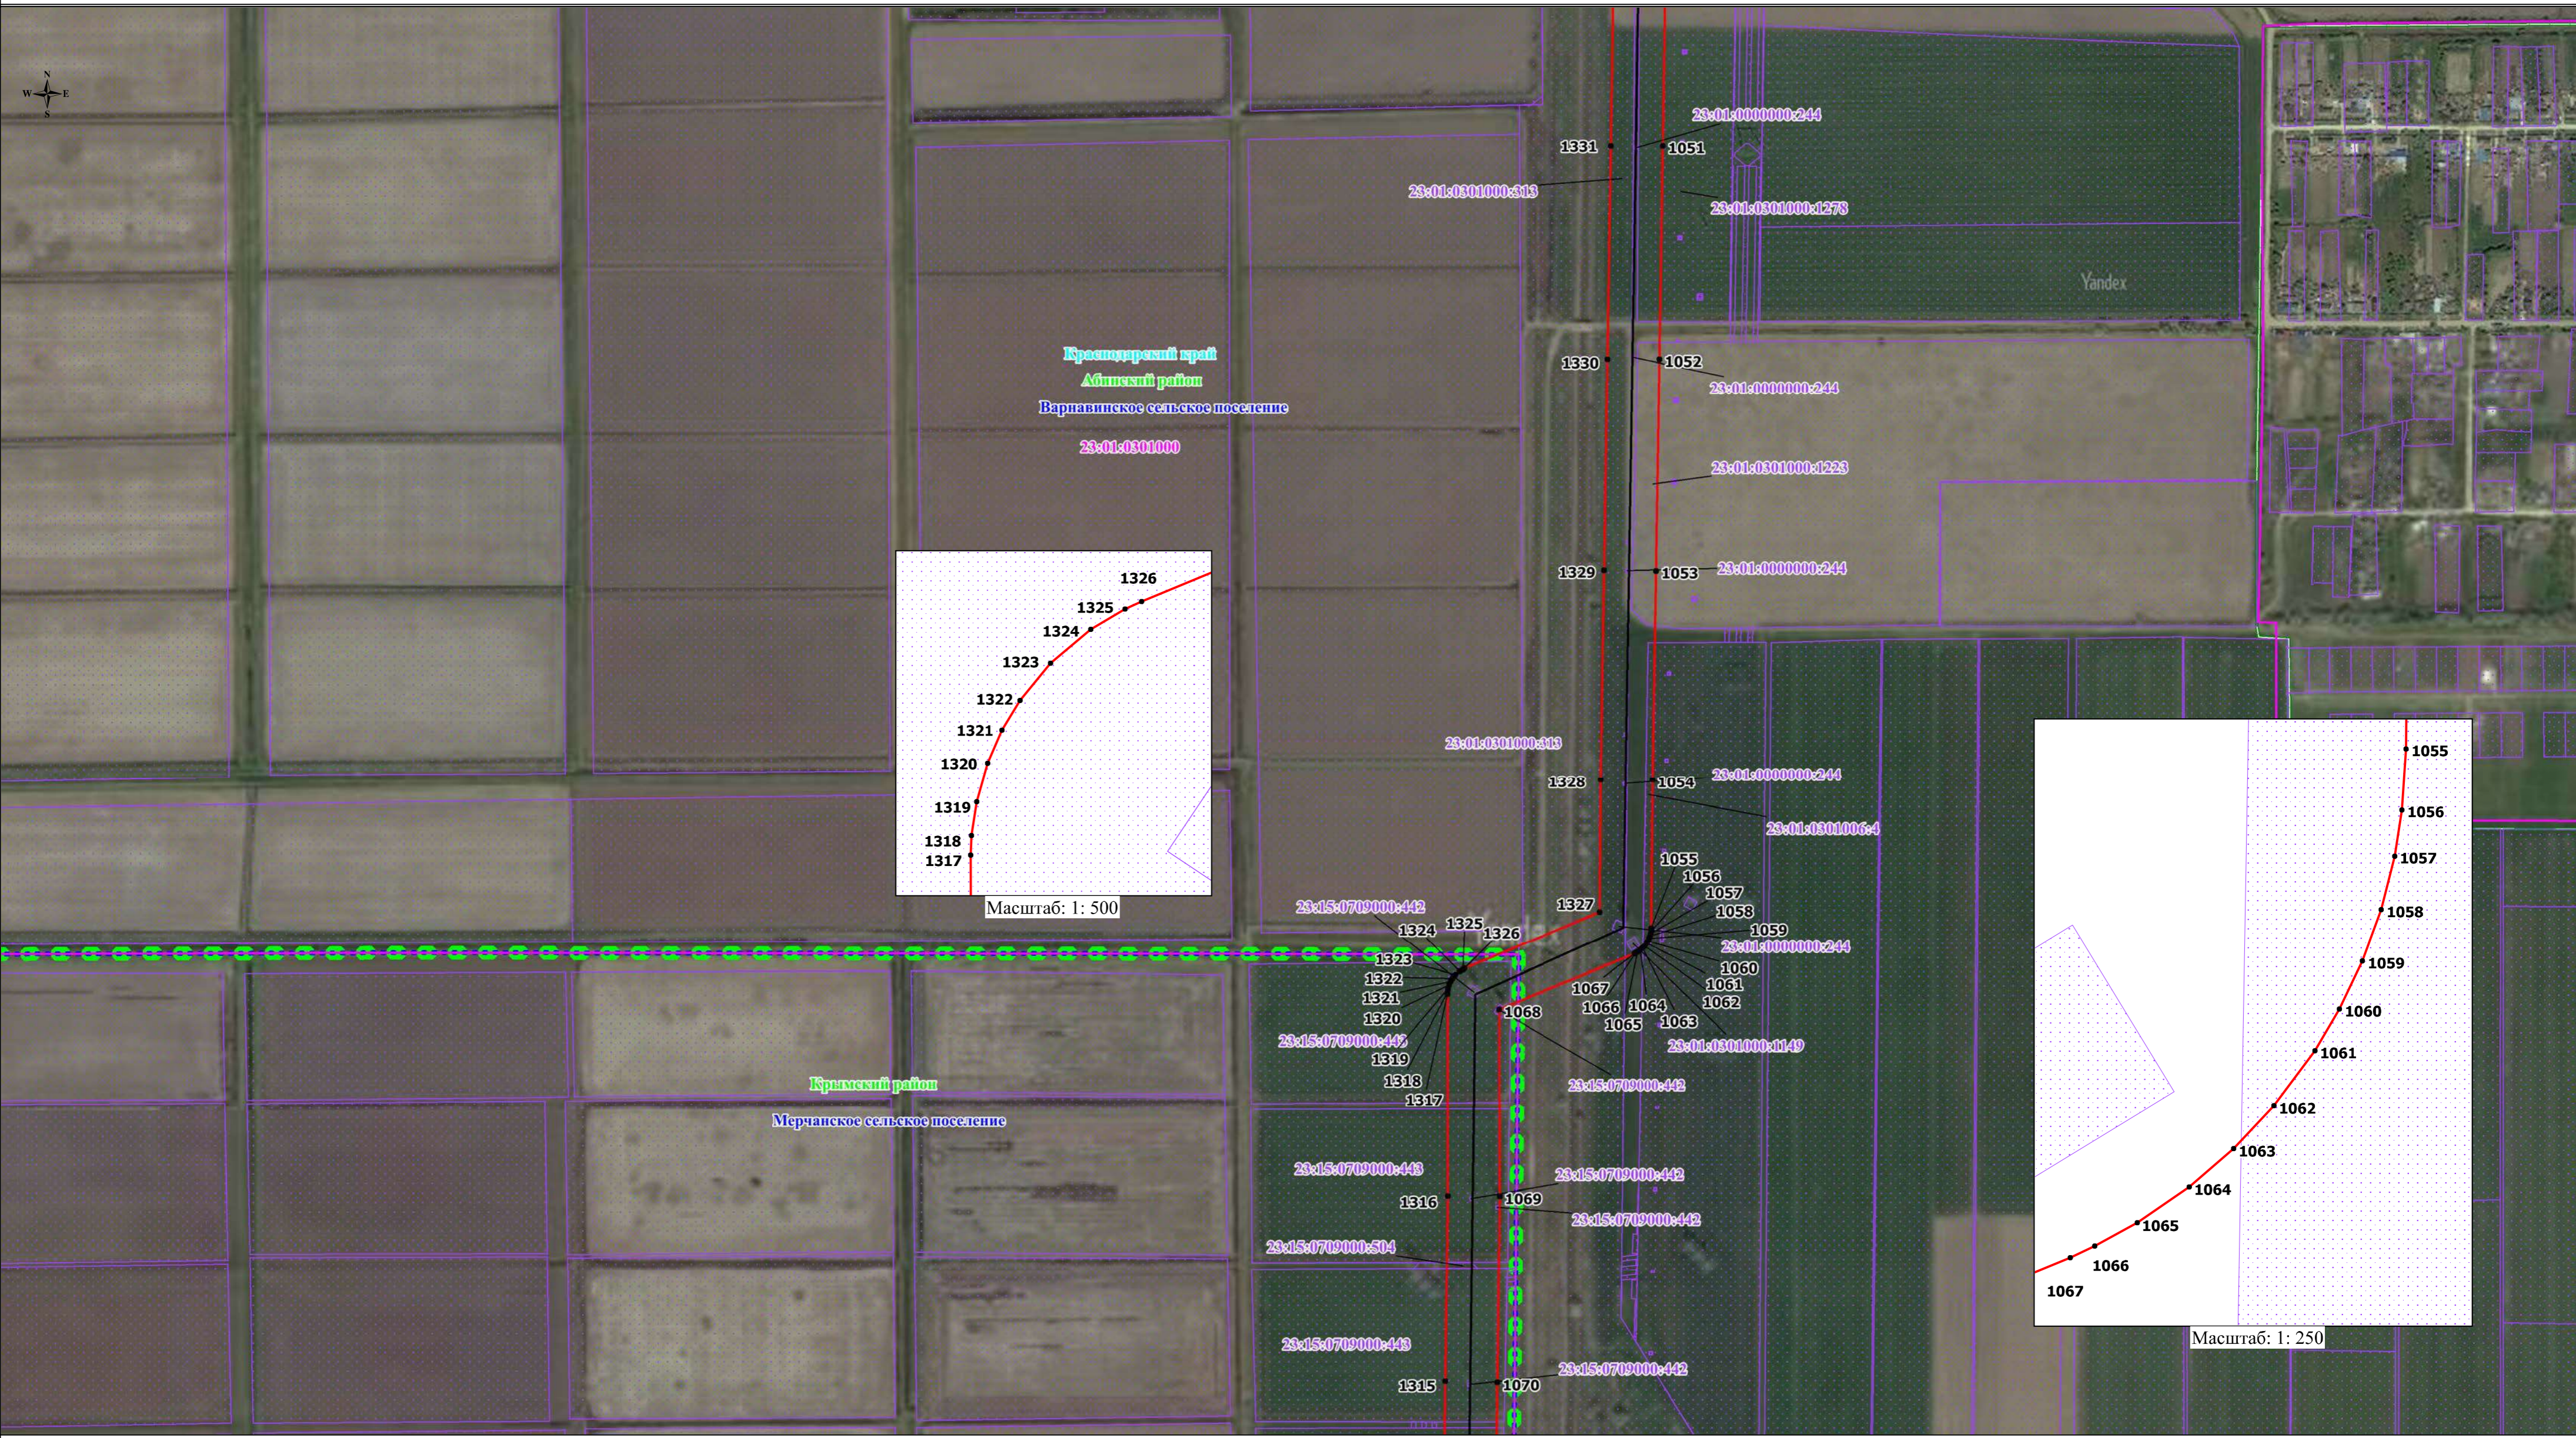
N
W E
S

23:01:0000000:244
1331
1051
23:01:0301000:313
23:01:0301000:1278
Yandex

Краснодарский край
Абинский район
Варнавинское сельское поселение
23:01:0301000

1330
1052
23:01:0000000:244
23:01:0301000:1223

1329
1053
23:01:0000000:244

1326
1325
1324
1323
1322
1321
1320
1319
1318
1317
Масштаб: 1: 500

23:01:0301000:313
1328
1054
23:01:0000000:244
23:01:0301006:4

1055
1056
1057
1058
1059
1060
1061
1062
1063
1064
1065
1066
1067
Масштаб: 1: 250

23:15:0709000:442
1325
1324
1326
1327
1055
1056
1057
1058
1059
23:01:0000000:244
1060
1061
1062
1323
1322
1321
1320
1067
1066
1064
1065
1063
1068
23:15:0709000:442
23:01:0301000:1149
1319
1318
1317
Крымский район
Мерчанское сельское поселение
23:15:0709000:442
23:15:0709000:443
23:15:0709000:442
1316
1069
23:15:0709000:442
23:15:0709000:504
23:15:0709000:443
1315
1070
23:15:0709000:442